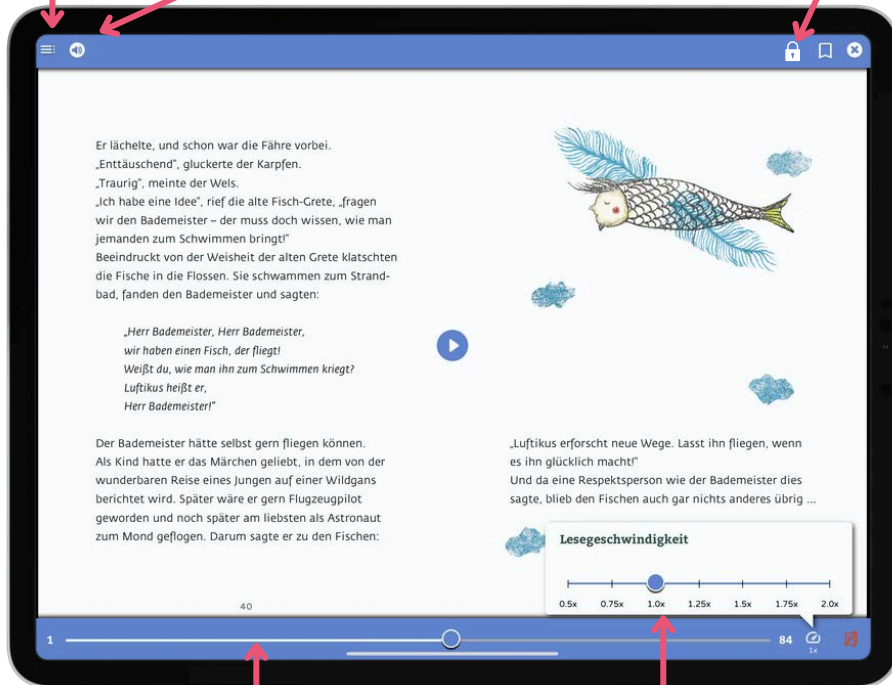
Er lächelte, und schon war die Fähre vorbei.
„Enttäuschend", gluckerte der Karpfen.
„Traurig", meinte der Wels.
„Ich habe eine Idee", rief die alte Fisch-Grete, „fragen wir den Bademeister – der muss doch wissen, wie man jemanden zum Schwimmen bringt!"
Beeindruckt von der Weisheit der alten Grete klatschten die Fische in die Flossen. Sie schwammen zum Strandbad, fanden den Bademeister und sagten:

„Herr Bademeister, Herr Bademeister,
wir haben einen Fisch, der fliegt!
Weißt du, wie man ihn zum Schwimmen kriegt?
Luftikus heißt er,
Herr Bademeister!"

Der Bademeister hätte selbst gern fliegen können. Als Kind hatte er das Märchen geliebt, in dem von der wunderbaren Reise eines Jungen auf einer Wildgans berichtet wird. Später wäre er gern Flugzeugpilot geworden und noch später am liebsten als Astronaut zum Mond geflogen. Darum sagte er zu den Fischen:

40

„Luftikus erforscht neue Wege. Lasst ihn fliegen, wenn es ihn glücklich macht!"
Und da eine Respektsperson wie der Bademeister dies sagte, blieb den Fischen auch gar nichts anderes übrig …

Lesegeschwindigkeit

0.5x 0.75x 1.0x 1.25x 1.5x 1.75x 2.0x

1 84 1x